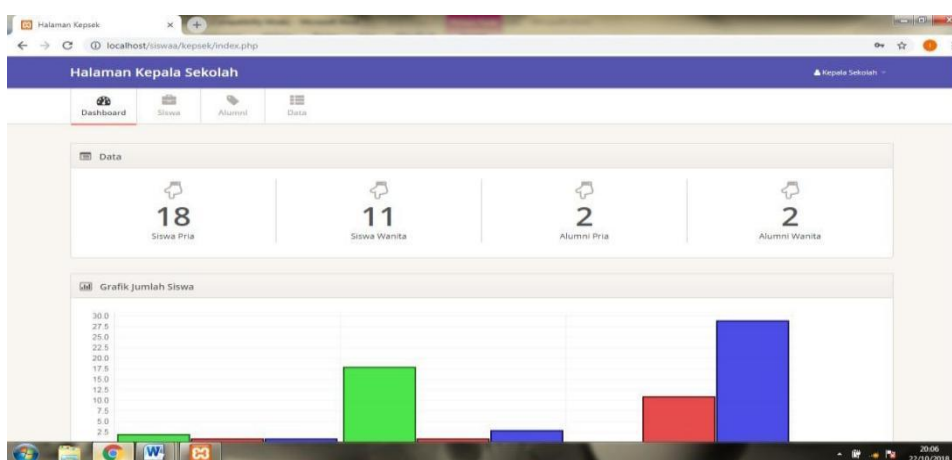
Halaman Kepsek

localhost/siswaa/kepsek/index.php

Halaman Kepala Sekolah

Kepala Sekolah

Dashboard Siswa Alumni Data

Data

18
Siswa Pria

11
Siswa Wanita

2
Alumni Pria

2
Alumni Wanita

Grafik Jumlah Siswa

30.0
27.5
25.0
22.5
20.0
17.5
15.0
12.5
10.0
7.5
5.0
2.5

20:06
22/10/2018